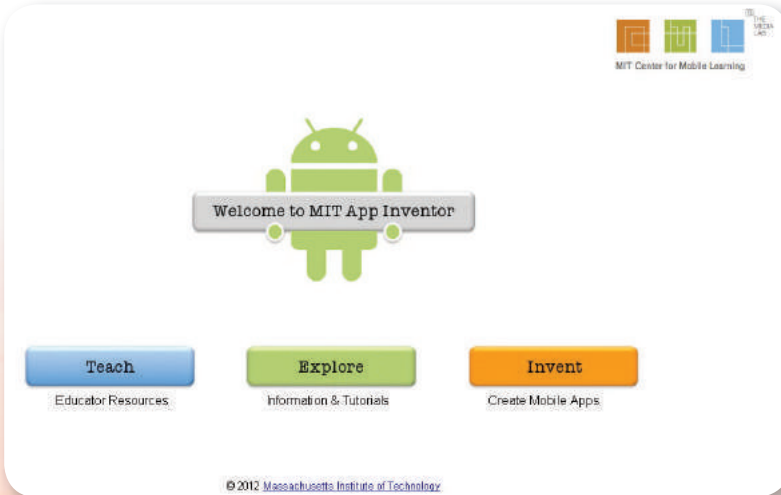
MIT THE MEDIA LAB

MIT Center for Mobile Learning

Welcome to MIT App Inventor

Teach
Educator Resources

Explore
Information & Tutorials

Invent
Create Mobile Apps

© 2012 Massachusetts Institute of Technology